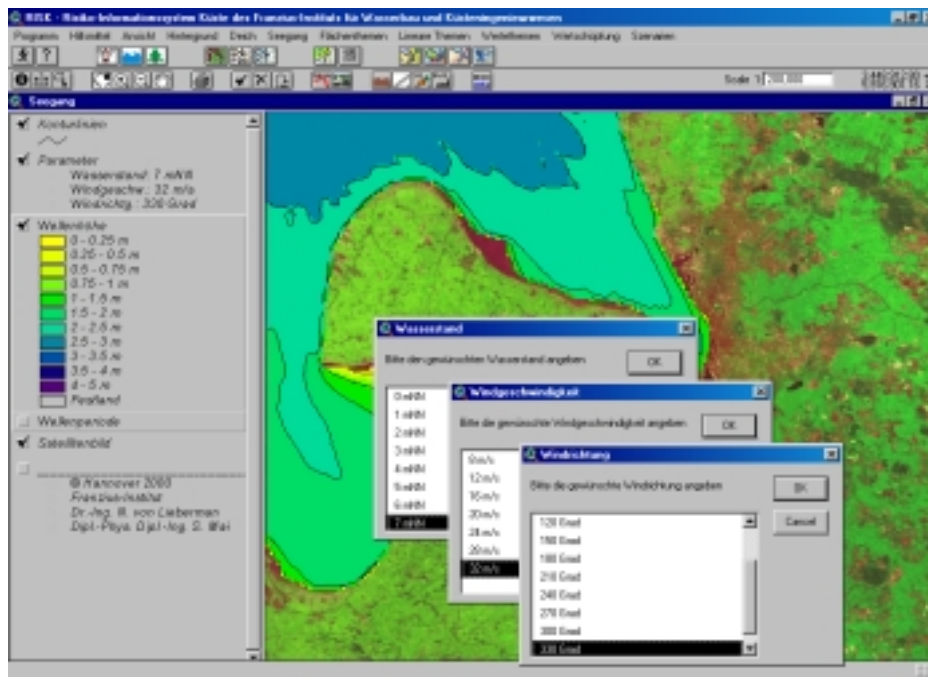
RISK - Risiko-Informationssystem Küste des Franzius-Instituts für Wasserbau und Küsteningenieurwesen

Programm Hilfsmittel Ansicht Hintergrund Deich Seegang Flächenthemen Linienthemen Weitere Themen Wertschöpfung Szenarien

Scale 1:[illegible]

Seegang

Konturlinien

Parameter
Wasserstand: 7 mNN
Windgeschw.: 32 m/s
Windrichtg.: 330 Grad

Wellenhöhe
0 - 0.25 m
0.25 - 0.5 m
0.5 - 0.75 m
0.75 - 1 m
1 - 1.5 m
1.5 - 2 m
2 - 2.5 m
2.5 - 3 m
3 - 3.5 m
3.5 - 4 m
4 - 5 m
Festland

Wellenperiode

Satellitenbild

© Hannover 2000
Franzius-Institut
Dr.-Ing. R. von Lieberman
Dipl.-Phys. Dipl.-Ing. S. Wei

Wasserstand
Bitte den gewünschten Wasserstand angeben
OK
0 mNN
1 mNN
2 mNN
3 mNN
4 mNN
5 mNN
6 mNN
7 mNN

Windgeschwindigkeit
Bitte die gewünschte Windgeschwindigkeit angeben
OK
8 m/s
12 m/s
16 m/s
20 m/s
24 m/s
28 m/s
32 m/s

Windrichtung
Bitte die gewünschte Windrichtung angeben
OK
Cancel
120 Grad
150 Grad
180 Grad
210 Grad
240 Grad
270 Grad
300 Grad
330 Grad